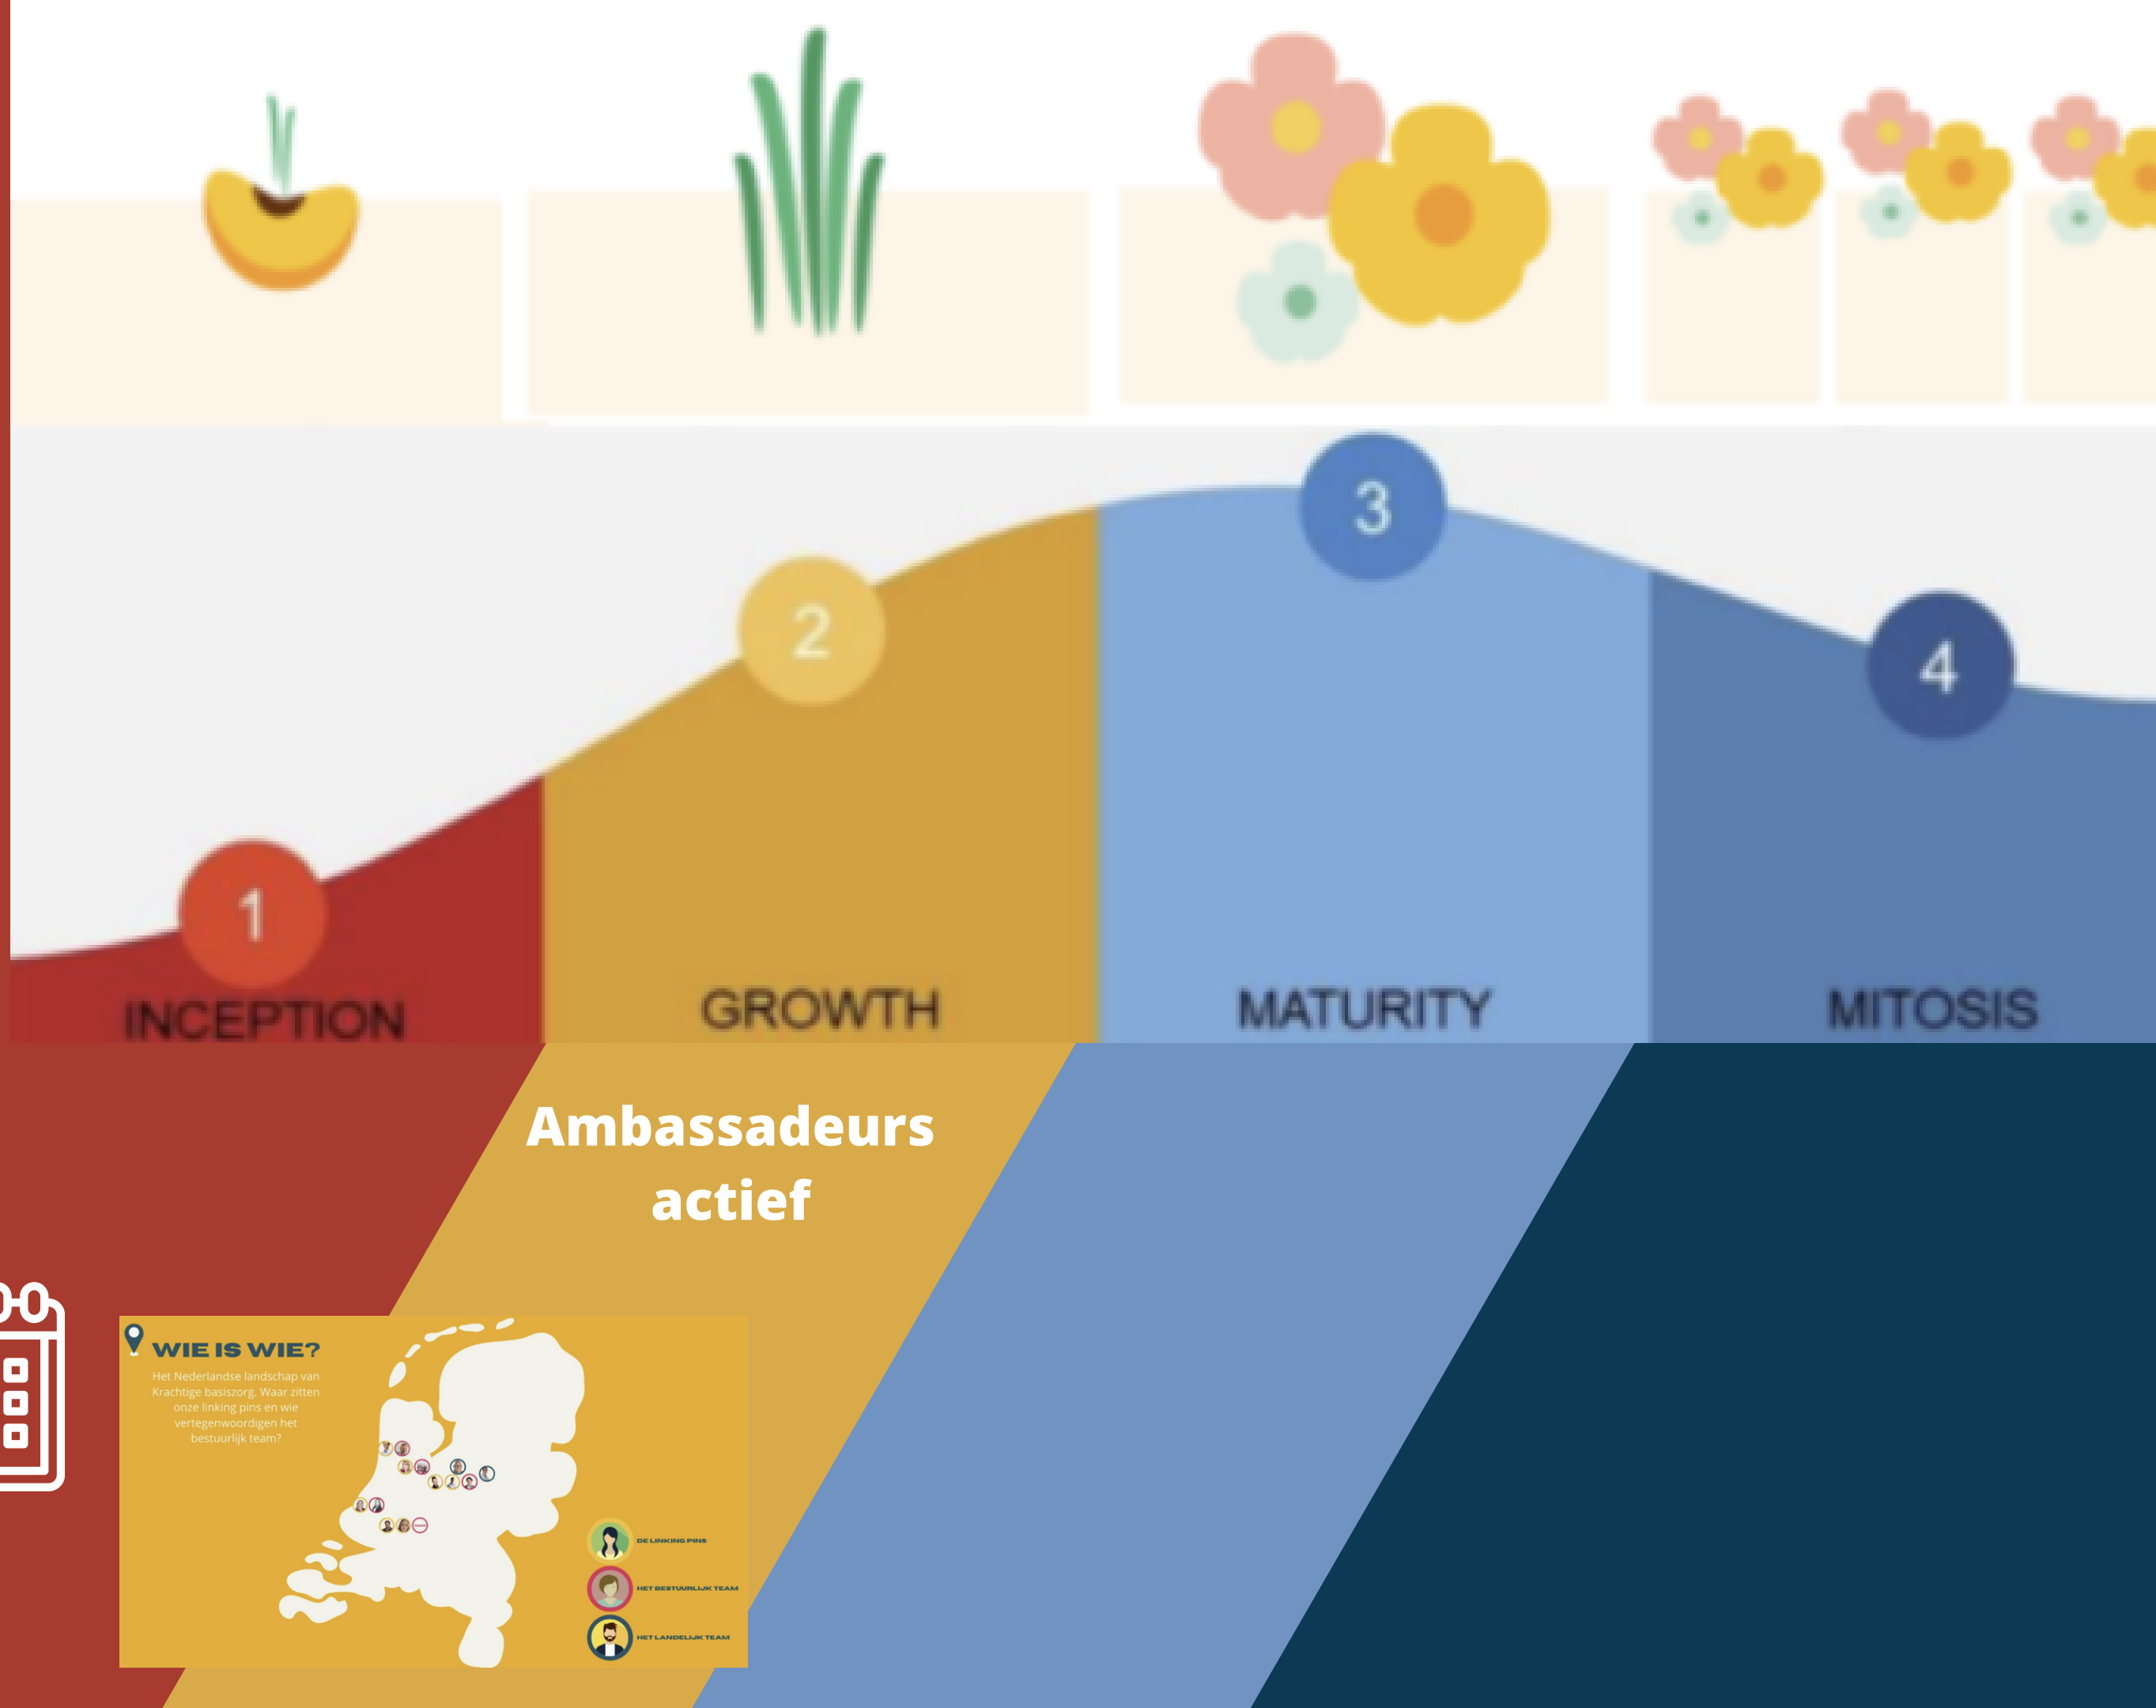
1
2
3
4
INCEPTION
GROWTH
MATURITY
MITOSIS

Ambassadeurs actief

WIE IS WIE?
Het Nederlandse landschap van Krachtige basiszorg. Waar zitten onze linking pins en wie vertegenwoordigen het bestuurlijk team?

DE LINKING PINS
HET BESTUURLIJK TEAM
HET LANDELIJK TEAM